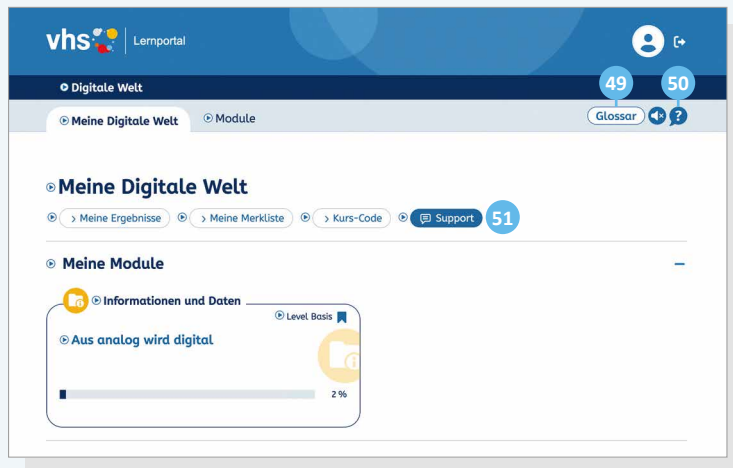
vhs Lernportal

Digitale Welt

49 50

Meine Digitale Welt Module Glossar

Meine Digitale Welt

> Meine Ergebnisse > Meine Merkliste > Kurs-Code Support 51

Meine Module –

Informationen und Daten

Level Basis

Aus analog wird digital

2 %